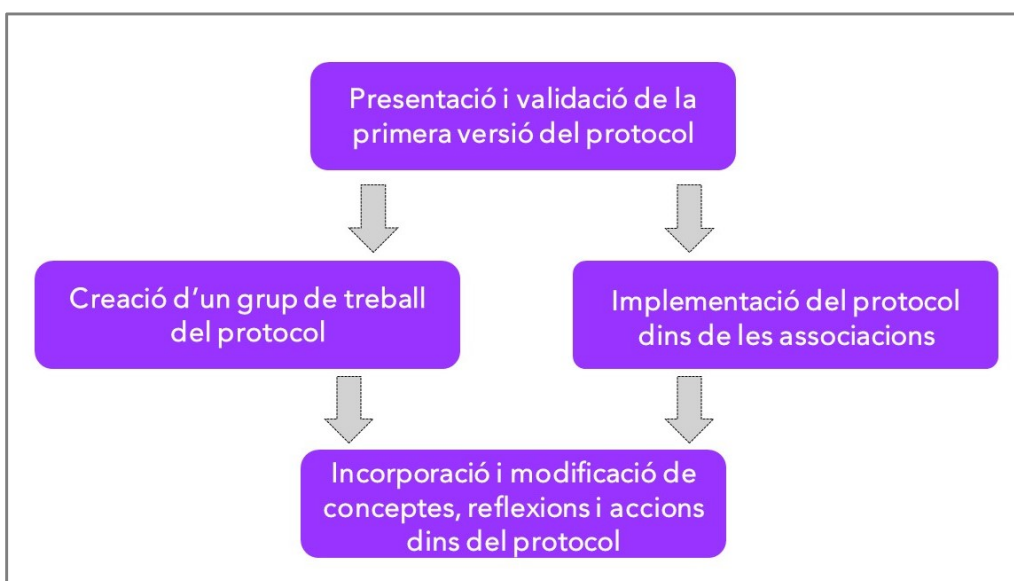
Presentació i validació de la primera versió del protocol

Creació d'un grup de treball del protocol

Implementació del protocol dins de les associacions

Incorporació i modificació de conceptes, reflexions i accions dins del protocol